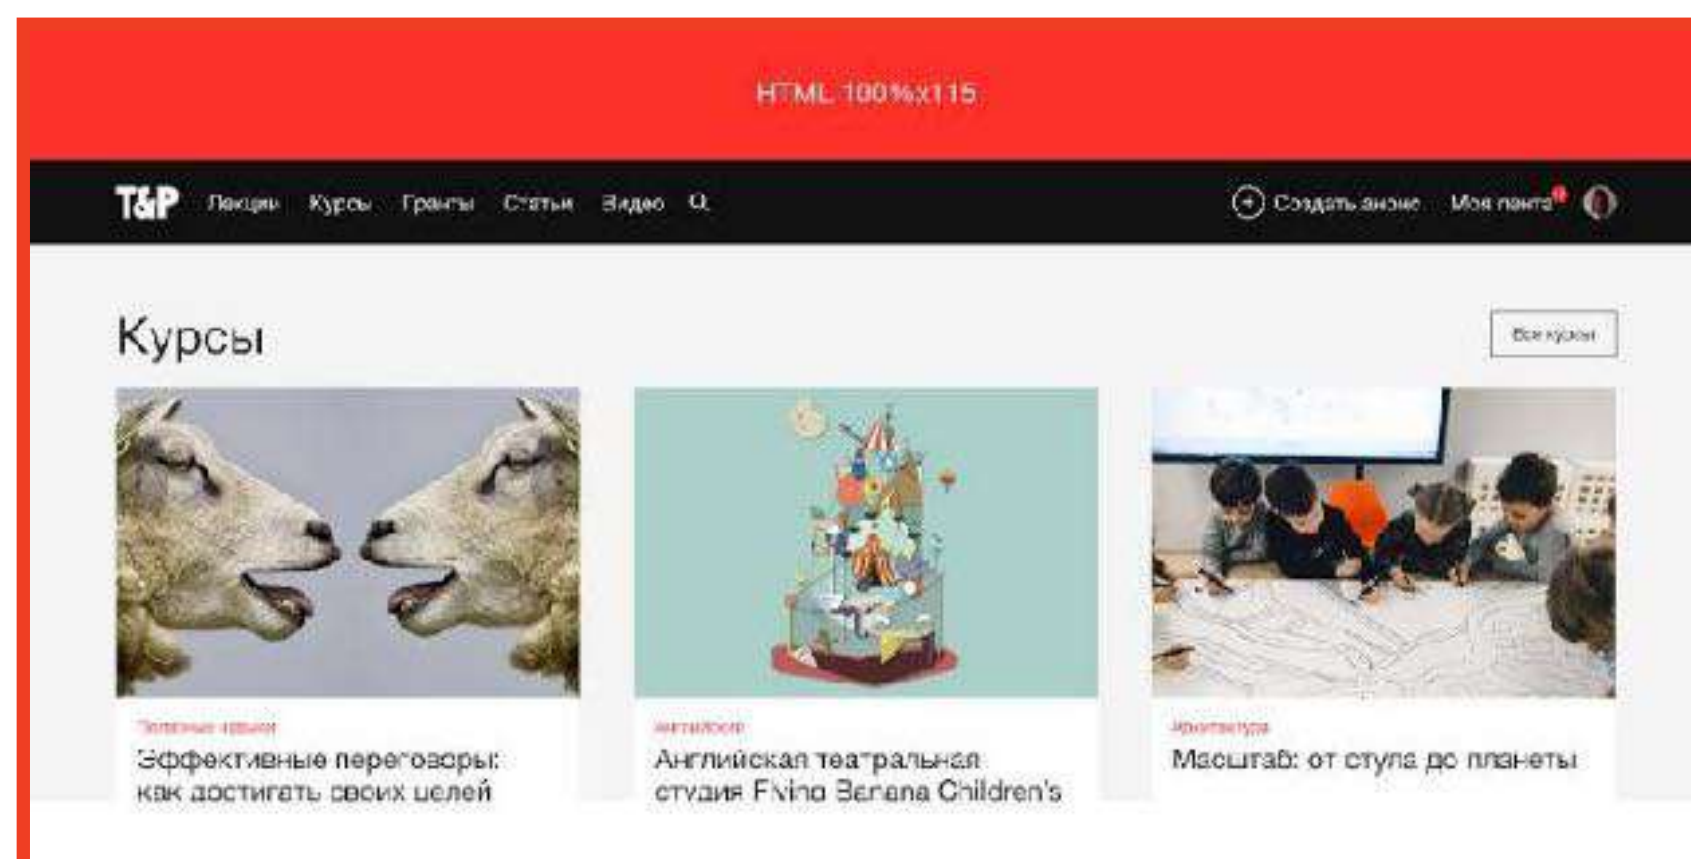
HTML 100%x115

T&P Лекции Курсы Гранты Статьи Видео

Создать анонс Моя лента

Курсы

Все курсы

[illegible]

Эффективные переговоры: как достигать своих целей

Английский

Английская театральная студия Flying Banana Children's

Архитектура

Масштаб: от стула до планеты